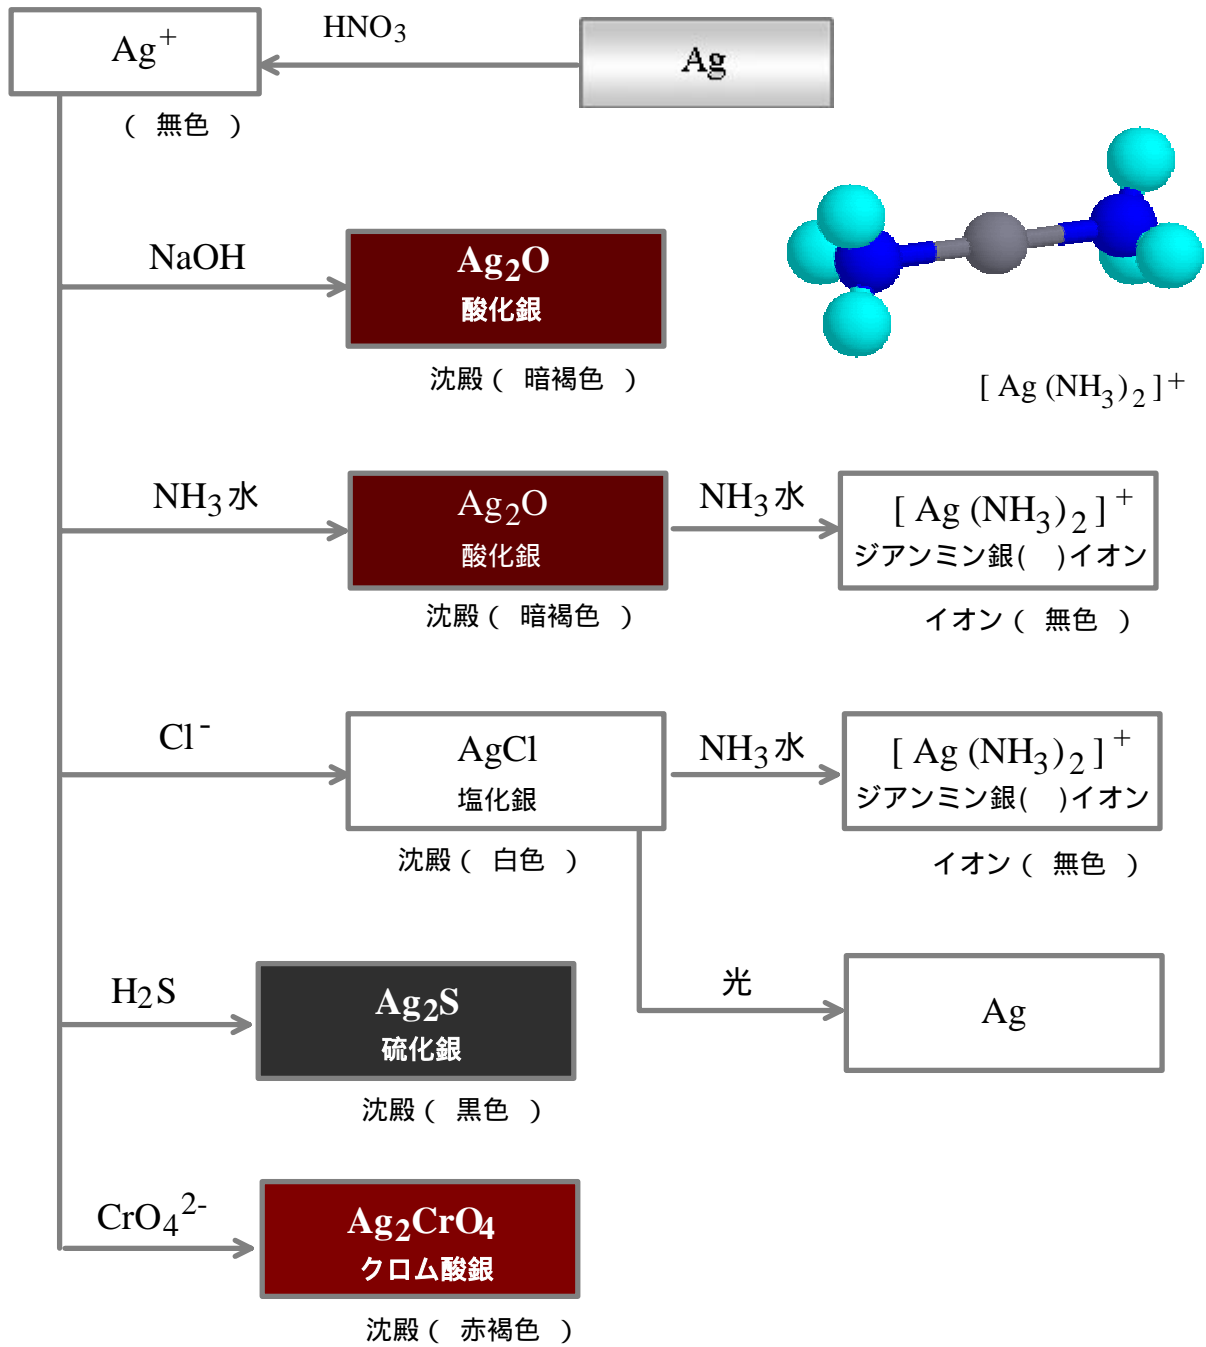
$Ag^+$

$HNO_3$

Ag

（ 無色 ）

NaOH

$Ag_2O$
酸化銀

沈殿（ 暗褐色 ）

$[Ag(NH_3)_2]^+$

$NH_3$水

$Ag_2O$
酸化銀

沈殿（ 暗褐色 ）

$NH_3$水

$[Ag(NH_3)_2]^+$
ジアンミン銀( )イオン

イオン（ 無色 ）

$Cl^-$

AgCl
塩化銀

沈殿（ 白色 ）

$NH_3$水

$[Ag(NH_3)_2]^+$
ジアンミン銀( )イオン

イオン（ 無色 ）

$H_2S$

$Ag_2S$
硫化銀

沈殿（ 黒色 ）

光

Ag

$CrO_4^{2-}$

$Ag_2CrO_4$
クロム酸銀

沈殿（ 赤褐色 ）